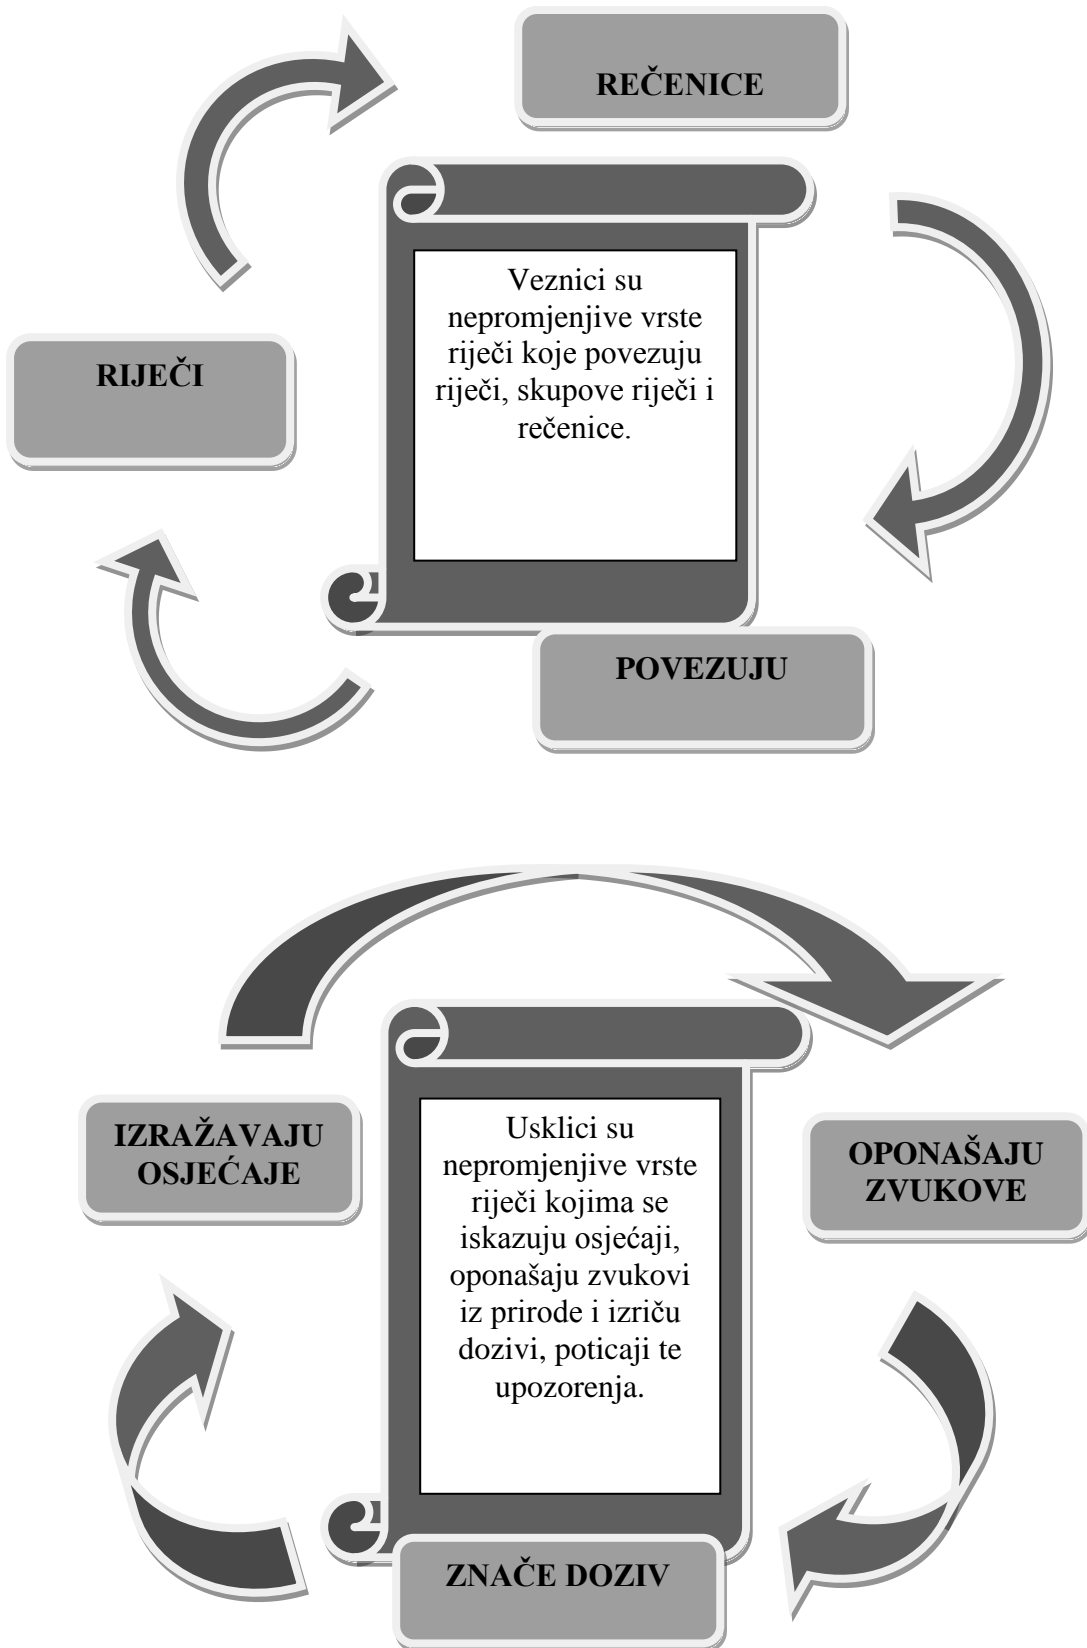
REČENICE

Veznici su nepromjenjive vrste riječi koje povezuju riječi, skupove riječi i rečenice.

RIJEČI

POVEZUJU

IZRAŽAVAJU OSJEĆAJE

Usklici su nepromjenjive vrste riječi kojima se iskazuju osjećaji, oponašaju zvukovi iz prirode i izriču dozivi, poticaji te upozorenja.

OPONAŠAJU ZVUKOVE

ZNAČE DOZIV